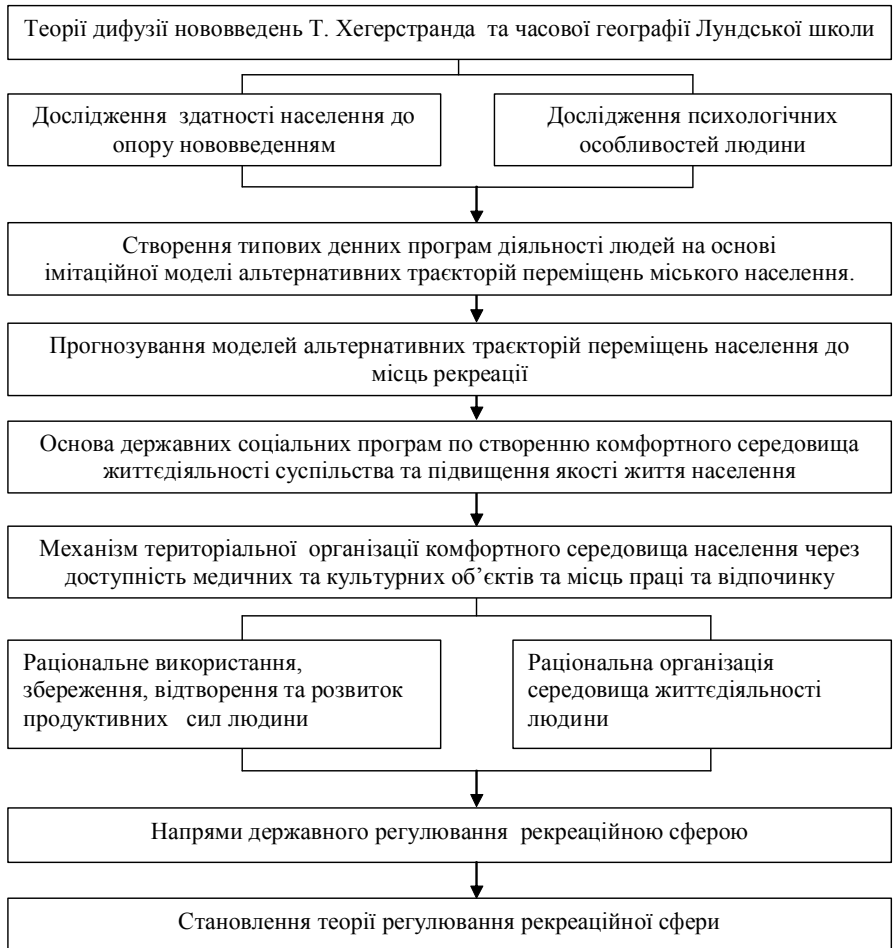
Теорії дифузії нововведень Т. Хегерстранда та часової географії Лундської школи

Дослідження здатності населення до опору нововведенням

Дослідження психологічних особливостей людини

Створення типових денних програм діяльності людей на основі імітаційної моделі альтернативних траєкторій переміщень міського населення.

Прогнозування моделей альтернативних траєкторій переміщень населення до місць рекреації

Основа державних соціальних програм по створенню комфортного середовища життєдіяльності суспільства та підвищення якості життя населення

Механізм територіальної організації комфортного середовища населення через доступність медичних та культурних об'єктів та місць праці та відпочинку

Раціональне використання, збереження, відтворення та розвиток продуктивних сил людини

Раціональна організація середовища життєдіяльності людини

Напрями державного регулювання рекреаційною сферою

Становлення теорії регулювання рекреаційної сфери